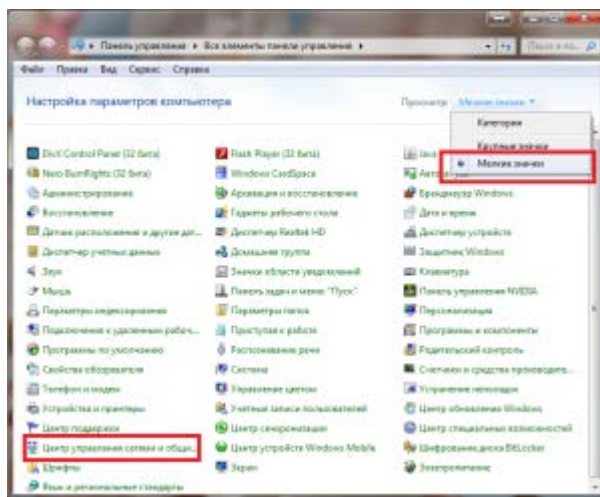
▸ Панель управления ▸ Все элементы панели управления ▸

Файл Правка Вид Сервис Справка

Настройка параметров компьютера

Просмотр: Мелкие значки ▾

Категория
Крупные значки
Мелкие значки

DivX Control Panel (32 бита)
Nero BurnRights (32 бита)
Администрирование
Восстановление
Датчик расположения и другие дат...
Диспетчер учетных данных
Звук
Мышь
Параметры индексирования
Подключения к удаленным рабоч...
Программы по умолчанию
Свойства обозревателя
Телефон и модем
Устройства и принтеры
Центр поддержки
Центр управления сетями и общ...
Шрифты
Язык и региональные стандарты

Flash Player (32 бита)
Windows CardSpace
Архивация и восстановление
Гаджеты рабочего стола
Диспетчер Realtek HD
Домашняя группа
Значки области уведомлений
Панель задач и меню "Пуск"
Параметры папок
Приступая к работе
Распознавание речи
Система
Управление цветом
Учетные записи пользователей
Центр синхронизации
Центр устройств Windows Mobile
Экран

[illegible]
Автозапуск
Брандмауэр Windows
Дата и время
Диспетчер устройств
Защитник Windows
Клавиатура
Панель управления NVIDIA
Персонализация
Программы и компоненты
Родительский контроль
Счетчики и средства производите...
Устранение неполадок
Центр обновления Windows
Центр специальных возможностей
Шифрование диска BitLocker
Электропитание